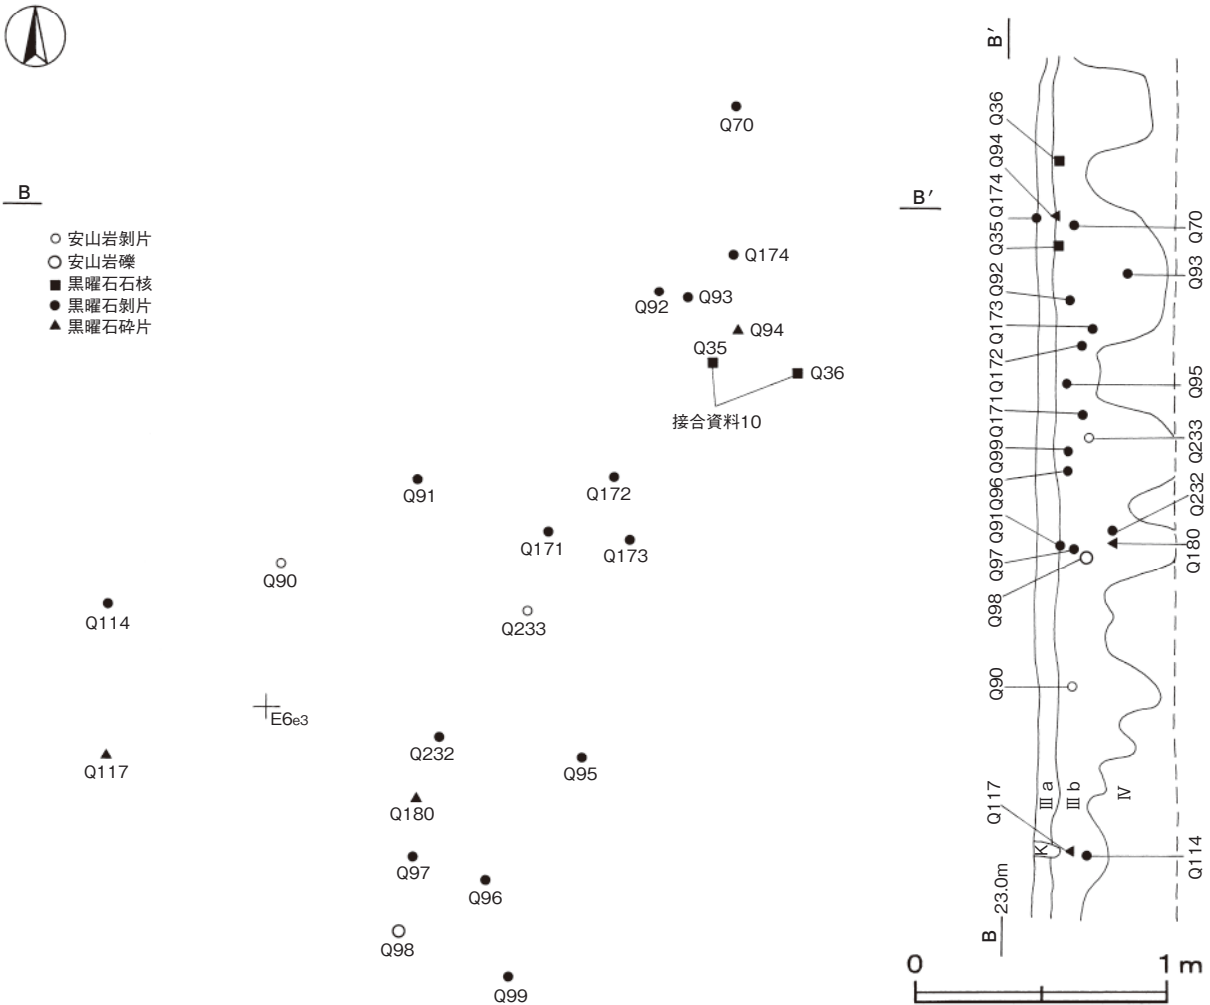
B

○ 安山岩剥片
○ 安山岩礫
■ 黒曜石石核
● 黒曜石剥片
▲ 黒曜石砕片

Q70
Q174
Q92
Q93
Q94
Q35
Q36
接合資料10
Q91
Q172
Q171
Q173
Q90
Q114
Q233
E6e3
Q117
Q232
Q95
Q180
Q97
Q96
Q98
Q99

B′
B′
Q36
Q94
Q174
Q35
Q92
Q173
Q172
Q171
Q99
Q96
Q91
Q97
Q98
Q90
Q117
Q70
Q93
Q95
Q233
Q232
Q180
Q114
Ⅲa
Ⅲb
Ⅳ
K
23.0m
B
0
1 m